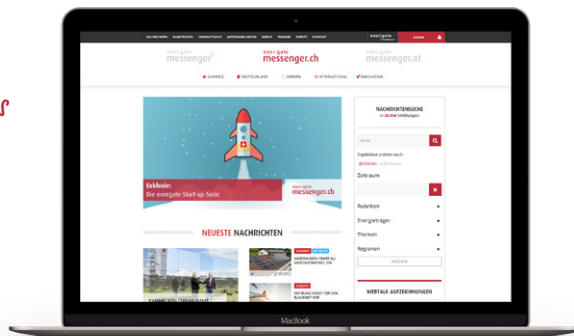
energate messenger
energate messenger.ch
energate messenger.at
SCHWEIZ
DEUTSCHLAND
EUROPA
INTERNATIONAL
INNOVATION
NACHRICHTENSUCHE
in 26.866 Meldungen
Ergebnisse ordnen nach
Zeitraum
Exklusiv:
Die energate Start-up-Serie
energate messenger.ch
NEUESTE NACHRICHTEN
Rubriken
Energieträger
Themen
Regionen
SUCHEN
WEBTALK AUFZEICHNUNGEN
MacBook